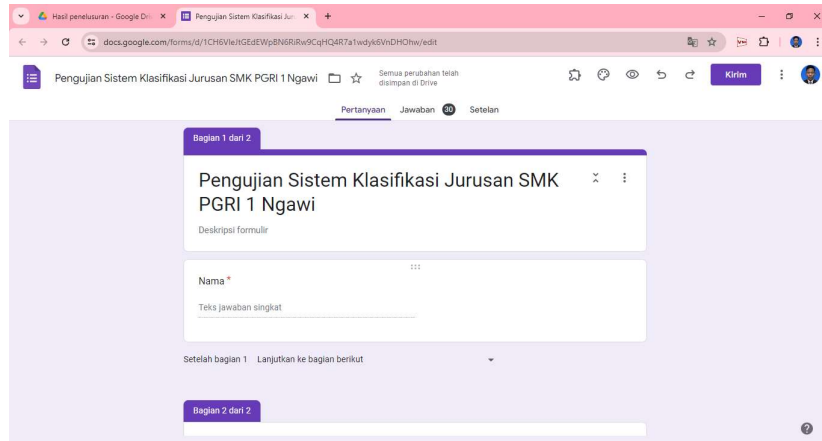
Hasil penelusuran - Google Dri ×
Pengujian Sistem Klasifikasi Jur ×
+

docs.google.com/forms/d/1CH6VleItGEdEWpBN6RiRw9CqHQ4R7a1wdyk6VnDHOhw/edit

Pengujian Sistem Klasifikasi Jurusan SMK PGRI 1 Ngawi
Semua perubahan telah disimpan di Drive
Kirim

Pertanyaan Jawaban 30 Setelan

Bagian 1 dari 2

Pengujian Sistem Klasifikasi Jurusan SMK PGRI 1 Ngawi

Deskripsi formulir

Nama *

Teks jawaban singkat

Setelah bagian 1 Lanjutkan ke bagian berikut

Bagian 2 dari 2